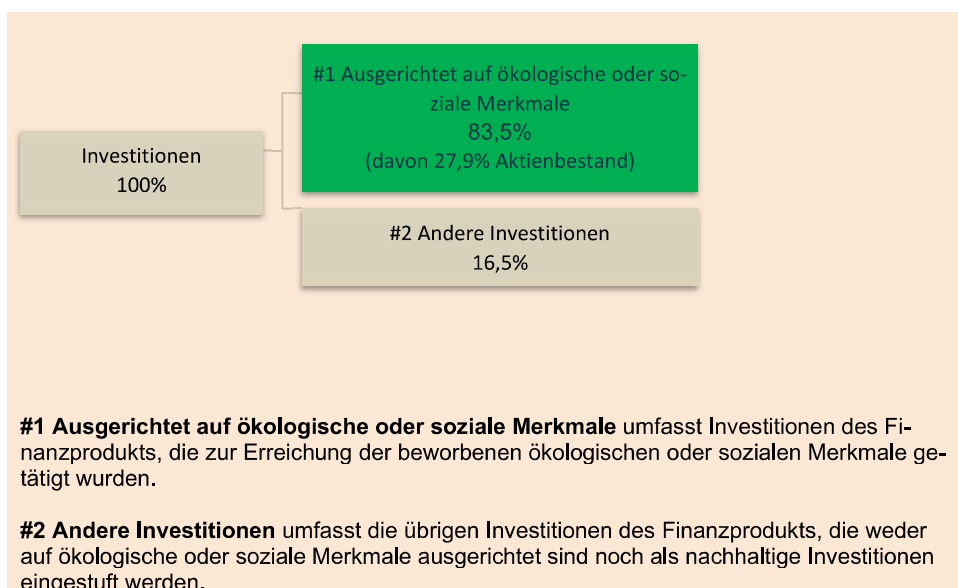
Investitionen
100%

#1 Ausgerichtet auf ökologische oder soziale Merkmale
83,5%
(davon 27,9% Aktienbestand)

#2 Andere Investitionen
16,5%

**#1 Ausgerichtet auf ökologische oder soziale Merkmale** umfasst Investitionen des Finanzprodukts, die zur Erreichung der beworbenen ökologischen oder sozialen Merkmale getätigt wurden.

**#2 Andere Investitionen** umfasst die übrigen Investitionen des Finanzprodukts, die weder auf ökologische oder soziale Merkmale ausgerichtet sind noch als nachhaltige Investitionen eingestuft werden.